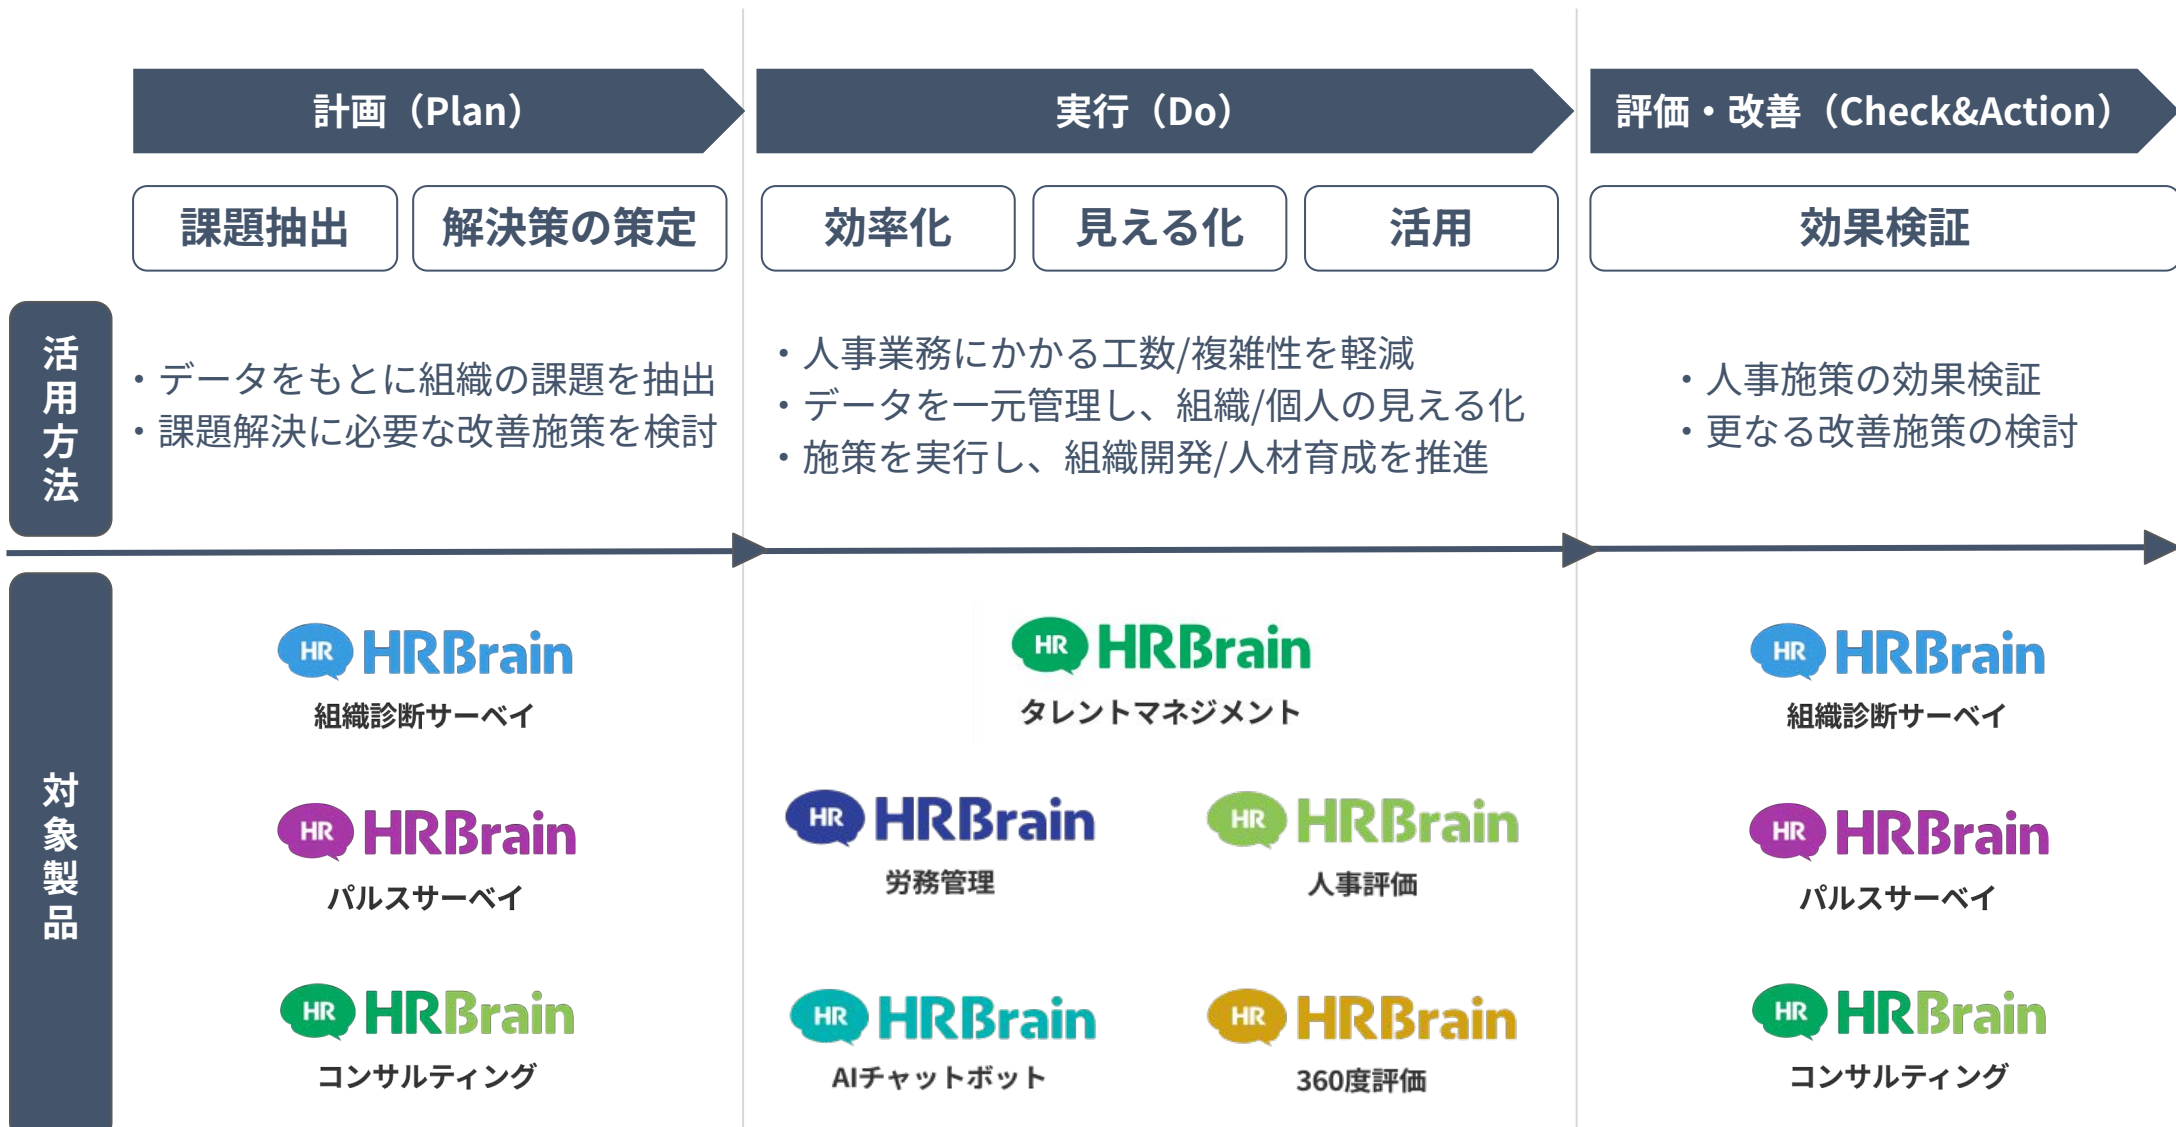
計画（Plan）

実行（Do）

評価・改善（Check&Action）

課題抽出

解決策の策定

効率化

見える化

活用

効果検証

活用方法

・データをもとに組織の課題を抽出
・課題解決に必要な改善施策を検討

・人事業務にかかる工数/複雑性を軽減
・データを一元管理し、組織/個人の見える化
・施策を実行し、組織開発/人材育成を推進

・人事施策の効果検証
・更なる改善施策の検討

対象製品

HR HRBrain
組織診断サーベイ

HR HRBrain
パルスサーベイ

HR HRBrain
コンサルティング

HR HRBrain
タレントマネジメント

HR HRBrain
労務管理

HR HRBrain
人事評価

HR HRBrain
AIチャットボット

HR HRBrain
360度評価

HR HRBrain
組織診断サーベイ

HR HRBrain
パルスサーベイ

HR HRBrain
コンサルティング